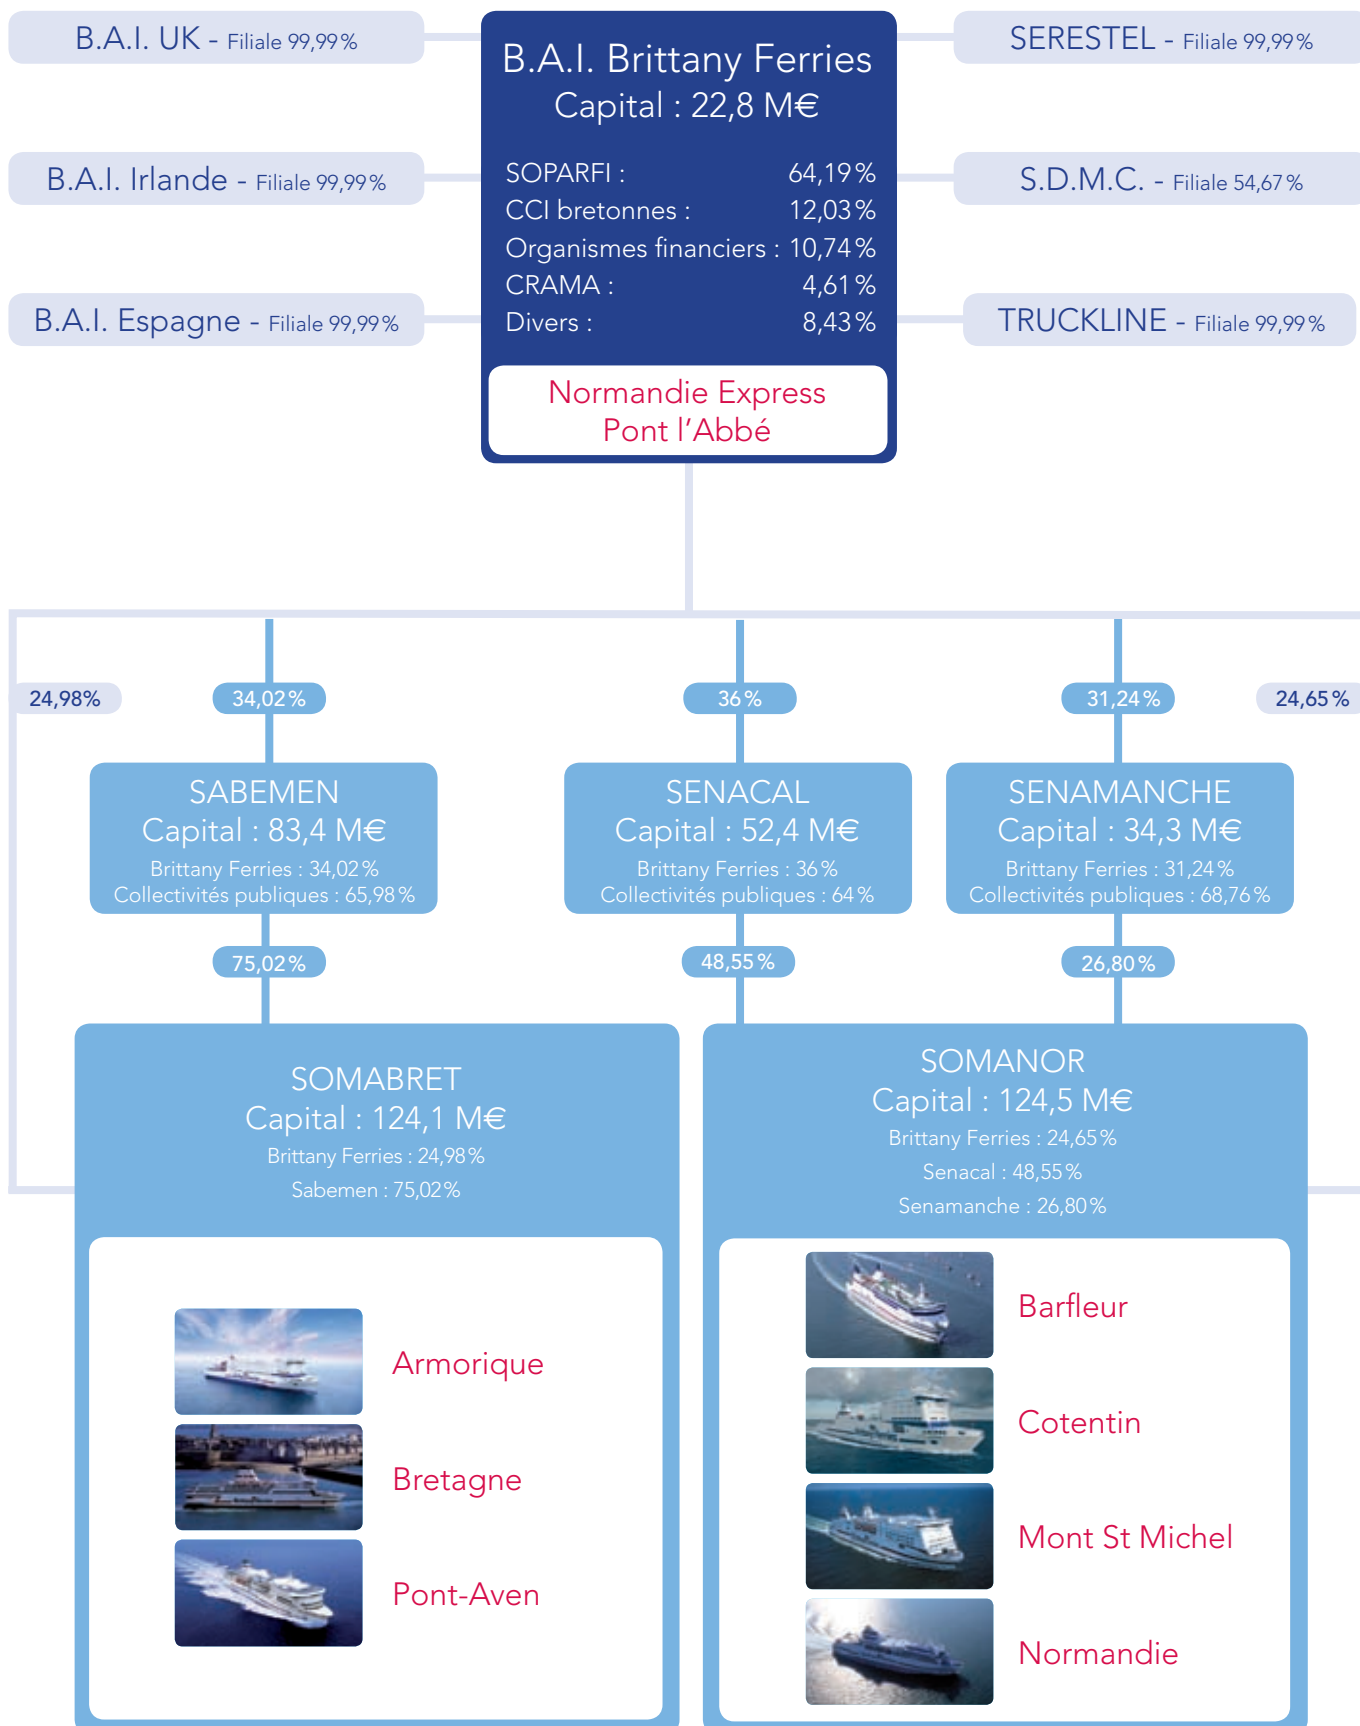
B.A.I. UK - Filiale 99,99%

B.A.I. Irlande - Filiale 99,99%

B.A.I. Espagne - Filiale 99,99%

B.A.I. Brittany Ferries
Capital : 22,8 M€

| | |
|---|---|
| SOPARFI : | 64,19% |
| CCI bretonnes : | 12,03% |
| Organismes financiers : | 10,74% |
| CRAMA : | 4,61% |
| Divers : | 8,43% |

Normandie Express
Pont l'Abbé

SERESTEL - Filiale 99,99%

S.D.M.C. - Filiale 54,67%

TRUCKLINE - Filiale 99,99%

24,98%

34,02%

36%

31,24%

24,65%

SABEMEN
Capital : 83,4 M€
Brittany Ferries : 34,02%
Collectivités publiques : 65,98%

SENACAL
Capital : 52,4 M€
Brittany Ferries : 36%
Collectivités publiques : 64%

SENAMANCHE
Capital : 34,3 M€
Brittany Ferries : 31,24%
Collectivités publiques : 68,76%

75,02%

48,55%

26,80%

SOMABRET
Capital : 124,1 M€
Brittany Ferries : 24,98%
Sabemen : 75,02%

Armorique

Bretagne

Pont-Aven

SOMANOR
Capital : 124,5 M€
Brittany Ferries : 24,65%
Senacal : 48,55%
Senamanche : 26,80%

Barfleur

Cotentin

Mont St Michel

Normandie